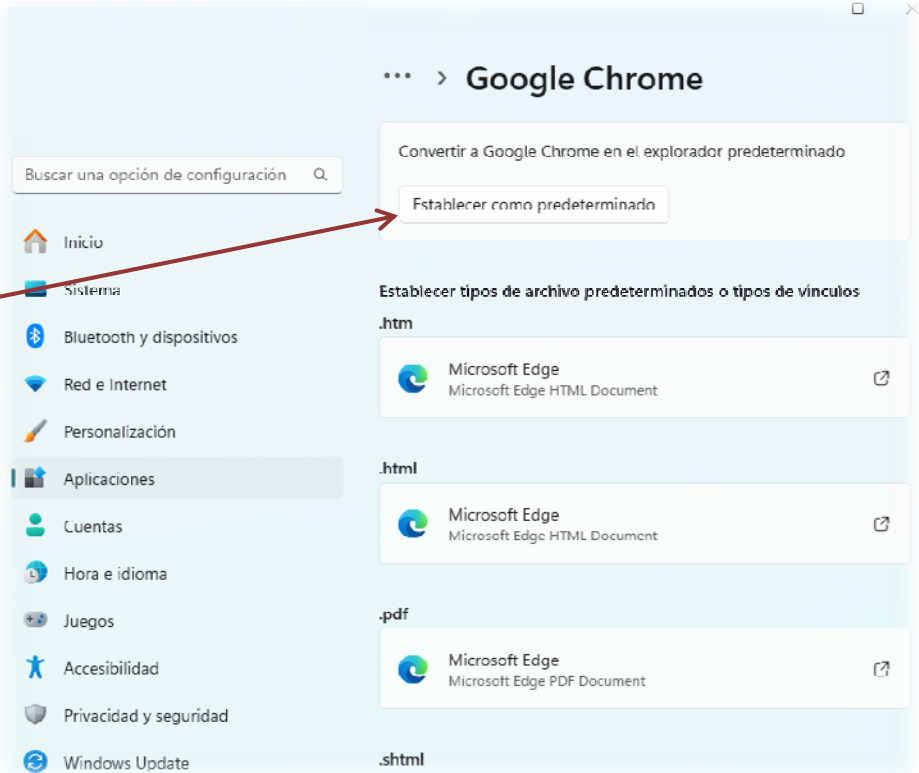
··· › Google Chrome

Buscar una opción de configuración

Inicio
Sistema
Bluetooth y dispositivos
Red e Internet
Personalización
Aplicaciones
Cuentas
Hora e idioma
Juegos
Accesibilidad
Privacidad y seguridad
Windows Update

Convertir a Google Chrome en el explorador predeterminado

Establecer como predeterminado

Establecer tipos de archivo predeterminados o tipos de vínculos

.htm

Microsoft Edge
Microsoft Edge HTML Document

.html

Microsoft Edge
Microsoft Edge HTML Document

.pdf

Microsoft Edge
Microsoft Edge PDF Document

.shtml